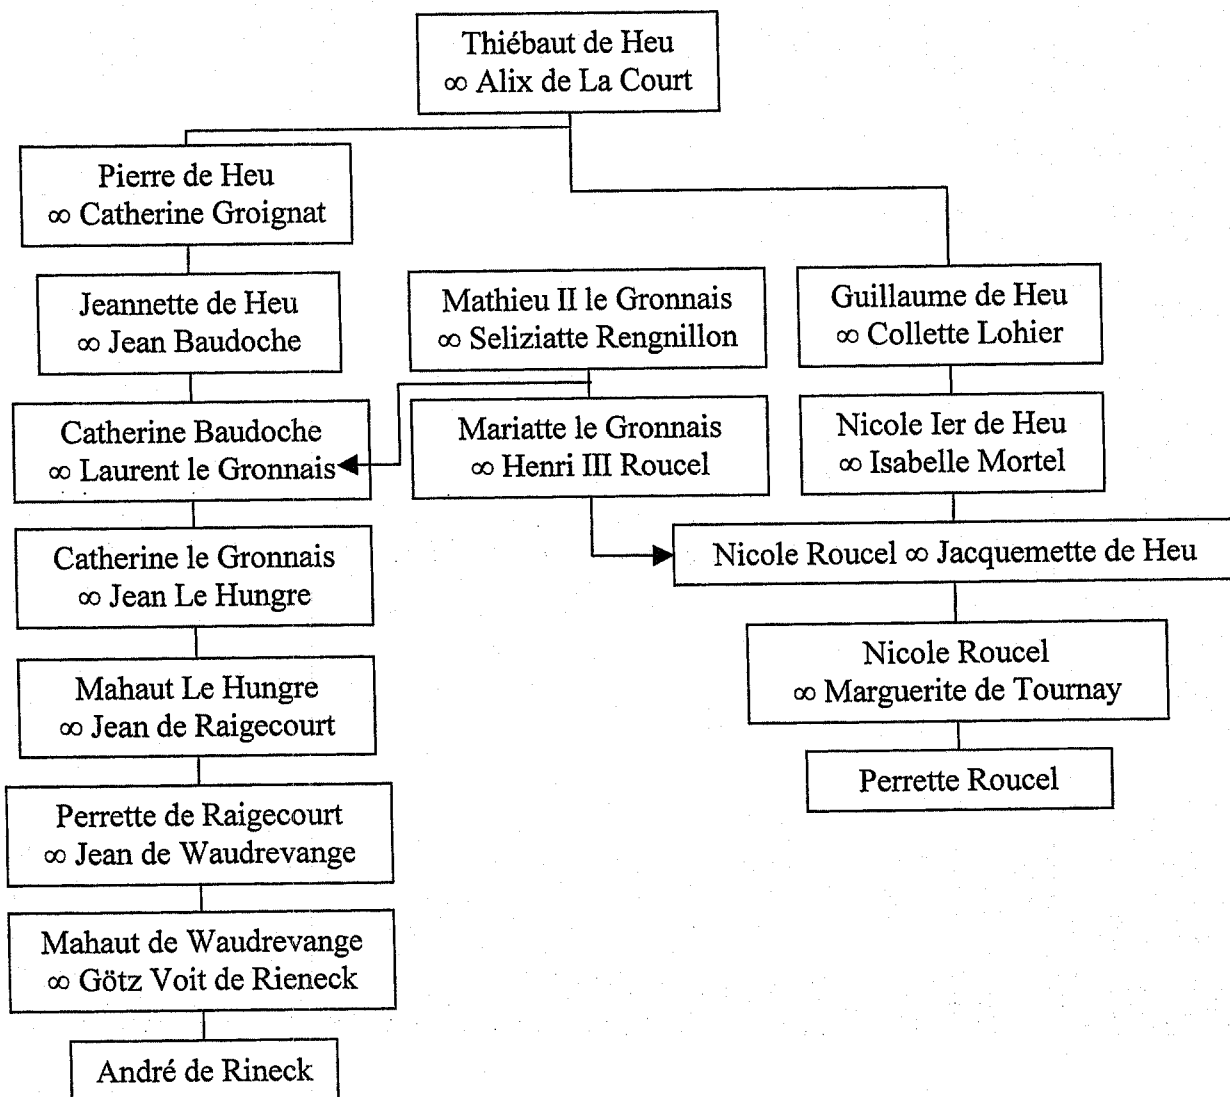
Thiébaut de Heu
∞ Alix de La Court

Pierre de Heu
∞ Catherine Groignat

Jeannette de Heu
∞ Jean Baudoche

Catherine Baudoche
∞ Laurent le Gronnais

Catherine le Gronnais
∞ Jean Le Hungre

Mahaut Le Hungre
∞ Jean de Raigecourt

Perrette de Raigecourt
∞ Jean de Waudrevange

Mahaut de Waudrevange
∞ Götz Voit de Rieneck

André de Rineck

Mathieu II le Gronnais
∞ Seliziatte Rengnillon

Mariatte le Gronnais
∞ Henri III Roucel

Guillaume de Heu
∞ Collette Lohier

Nicole Ier de Heu
∞ Isabelle Mortel

Nicole Roucel ∞ Jacquemette de Heu

Nicole Roucel
∞ Marguerite de Tournay

Perrette Roucel